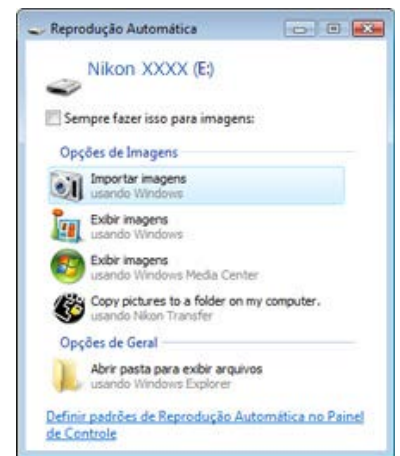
Reprodução Automática

Nikon XXXX (E:)

Sempre fazer isso para imagens:

Opções de Imagens

Importar imagens
usando Windows

Exibir imagens
usando Windows

Exibir imagens
usando Windows Media Center

Copy pictures to a folder on my computer.
usando Nikon Transfer

Opções de Geral

Abrir pasta para exibir arquivos
usando Windows Explorer

Definir padrões de Reprodução Automática no Painel de Controle